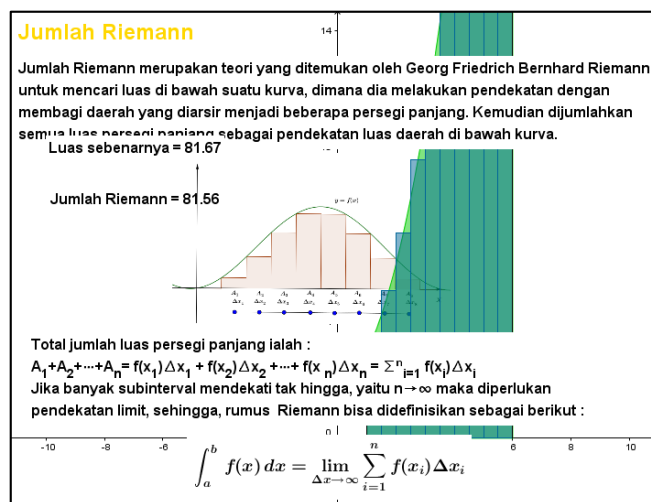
Jumlah Riemann

Jumlah Riemann merupakan teori yang ditemukan oleh Georg Friedrich Bernhard Riemann untuk mencari luas di bawah suatu kurva, dimana dia melakukan pendekatan dengan membagi daerah yang diarsir menjadi beberapa persegi panjang. Kemudian dijumlahkan semua luas persegi panjang sebagai pendekatan luas daerah di bawah kurva.

Luas sebenarnya = 81.67

Jumlah Riemann = 81.56

$y = f(x)$

$A_1$ $A_2$ $A_3$ $A_4$ $A_5$ $A_6$ $A_7$
$\Delta x_1$ $\Delta x_2$ $\Delta x_3$ $\Delta x_4$ $\Delta x_5$ $\Delta x_6$

14

Total jumlah luas persegi panjang ialah :

$A_1+A_2+\cdots+A_n = f(x_1)\Delta x_1 + f(x_2)\Delta x_2 + \cdots + f(x_n)\Delta x_n = \Sigma^n_{i=1} f(x_i)\Delta x_i$

Jika banyak subinterval mendekati tak hingga, yaitu $n \rightarrow \infty$ maka diperlukan pendekatan limit, sehingga, rumus Riemann bisa didefinisikan sebagai berikut :

-10 -8 -6 6 8 10

$\int_a^b f(x)\,dx = \lim_{\Delta x \rightarrow \infty} \sum_{i=1}^{n} f(x_i)\Delta x_i$